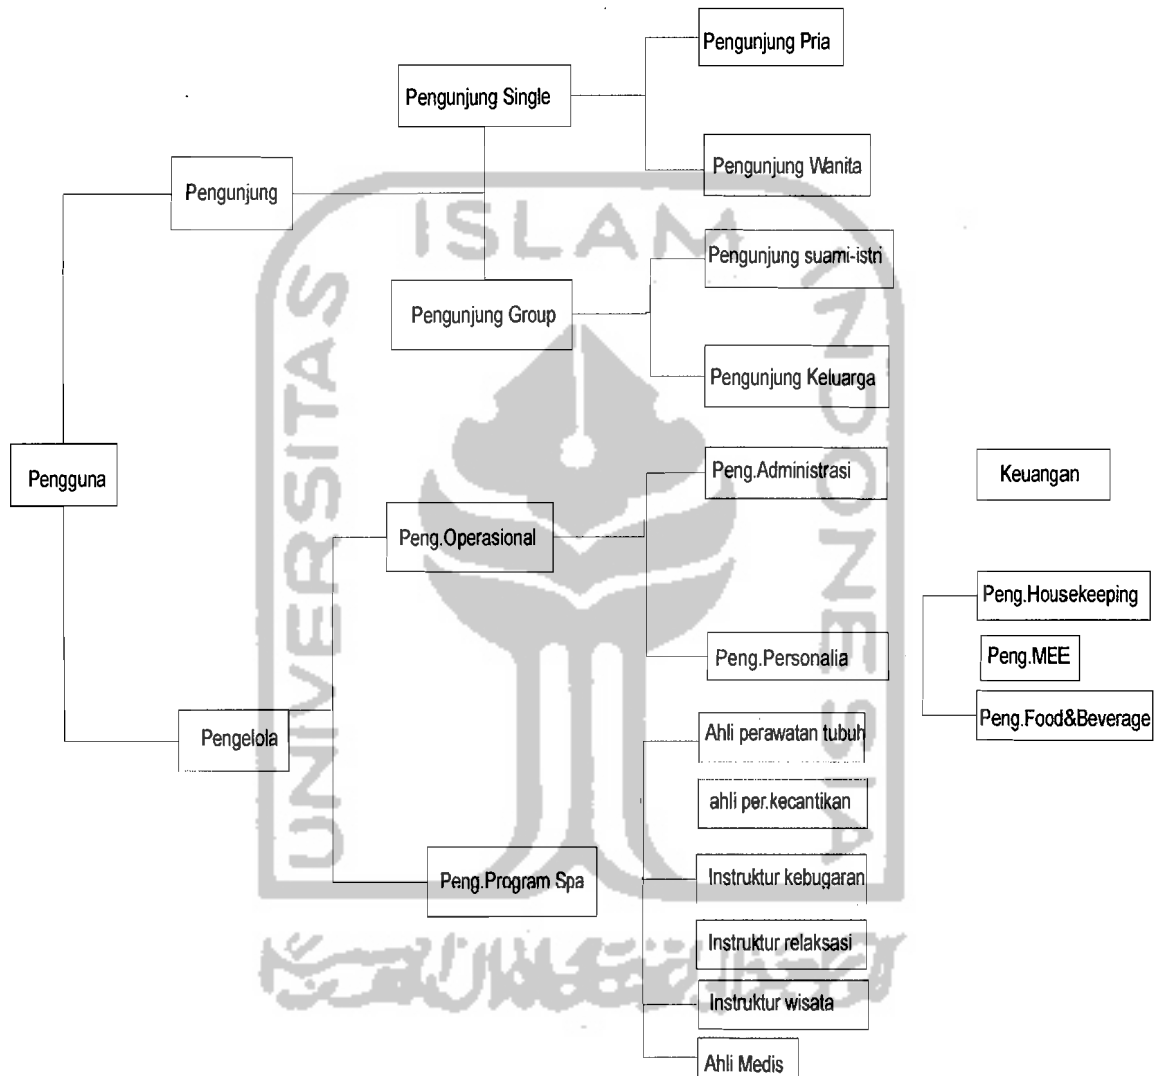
Pengunjung Pria

Pengunjung Single

Pengunjung Wanita

Pengunjung

ISLAM

Pengunjung suami-istri

Pengunjung Group

Pengunjung Keluarga

Pengguna

Peng.Administrasi

Keuangan

Peng.Operasional

Peng.Housekeeping

Peng.MEE

Peng.Personalia

Peng.Food&Beverage

Pengelola

Ahli perawatan tubuh

ahli per.kecantikan

Peng.Program Spa

Instruktur kebugaran

Instruktur relaksasi

Instruktur wisata

Ahli Medis

UNIVERSITAS

INDONESIA